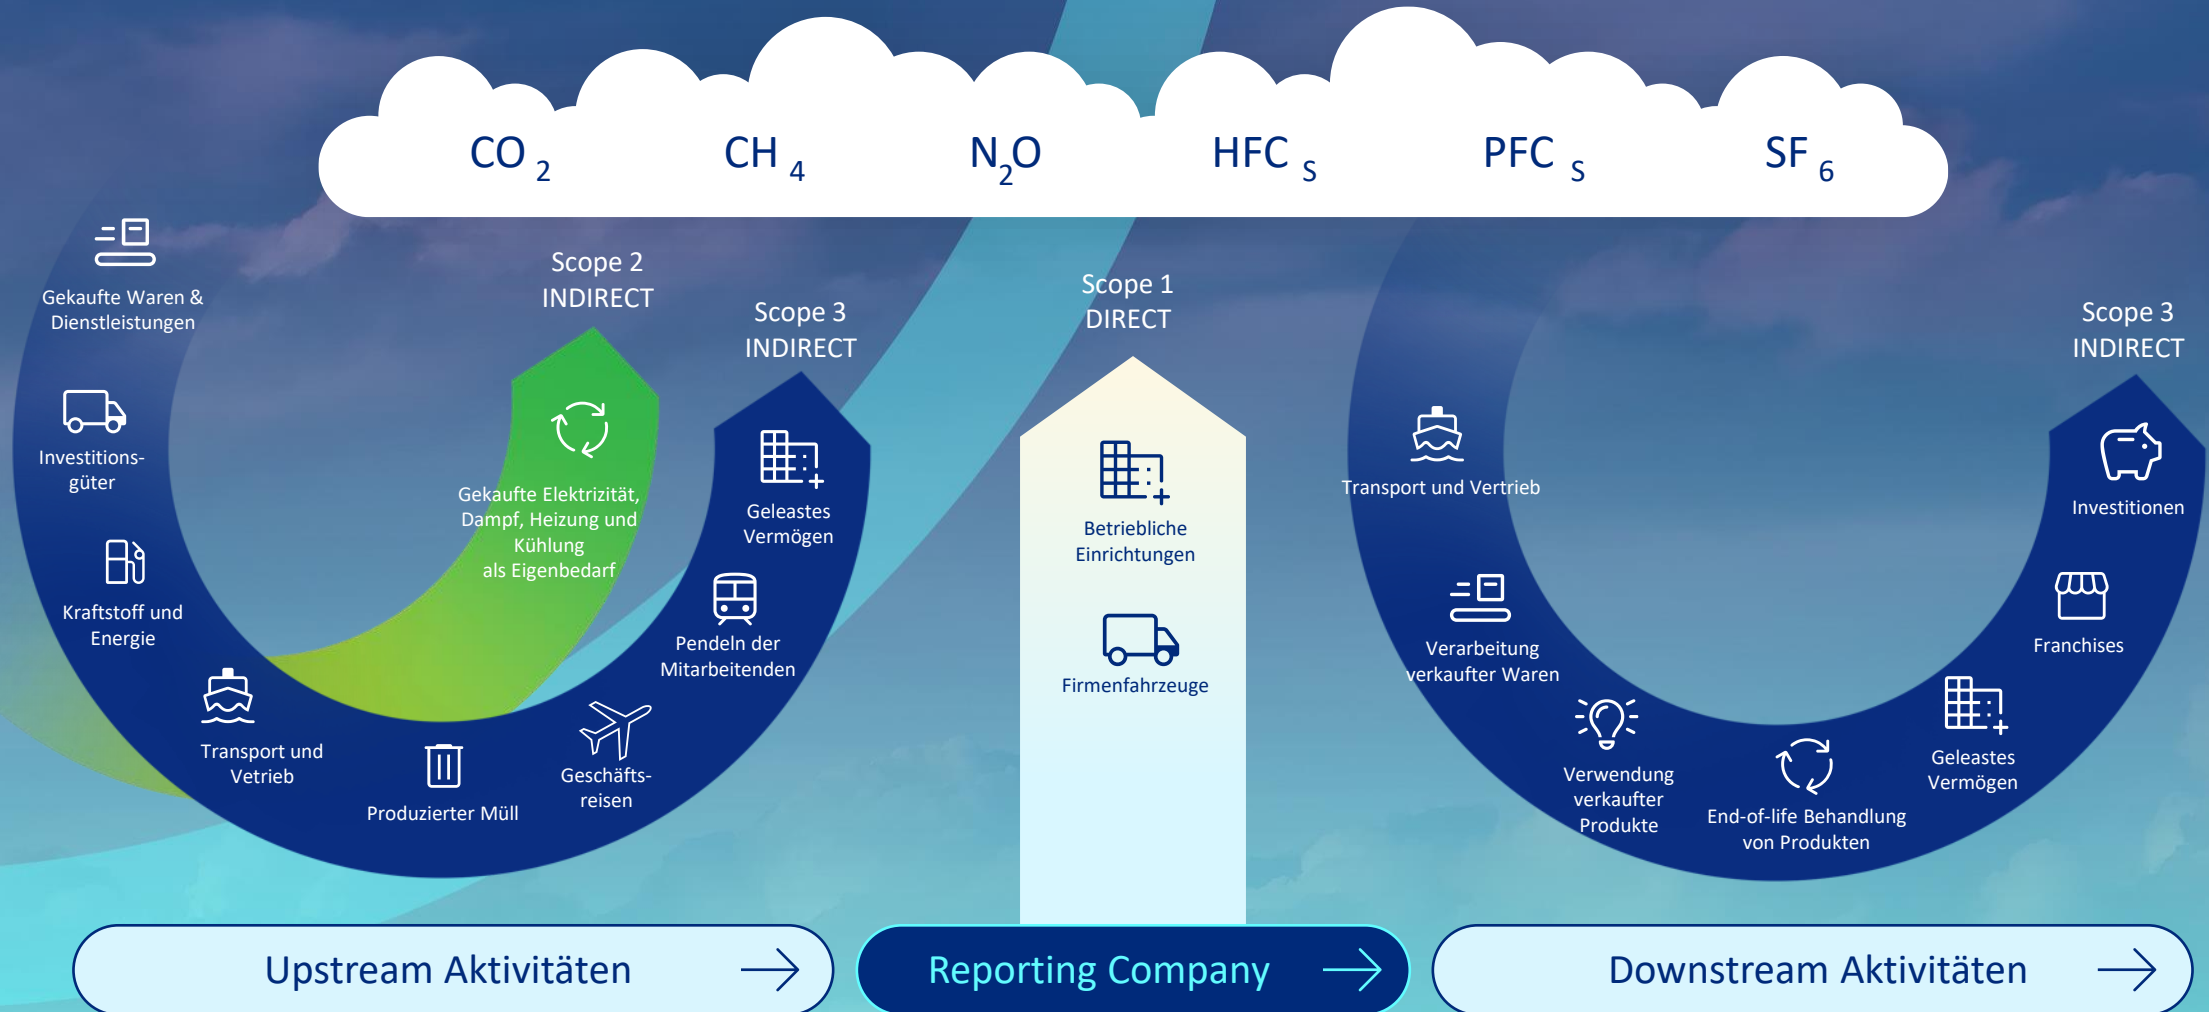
$CO_2$ $CH_4$ $N_2O$ $HFC_S$ $PFC_S$ $SF_6$

Gekaufte Waren & Dienstleistungen

Investitionsgüter

Kraftstoff und Energie

Transport und Vetrieb

Produzierter Müll

Geschäftsreisen

Scope 2
INDIRECT

Gekaufte Elektrizität, Dampf, Heizung und Kühlung als Eigenbedarf

Scope 3
INDIRECT

Geleastes Vermögen

Pendeln der Mitarbeitenden

Scope 1
DIRECT

Betriebliche Einrichtungen

Firmenfahrzeuge

Transport und Vertrieb

Verarbeitung verkaufter Waren

Verwendung verkaufter Produkte

End-of-life Behandlung von Produkten

Geleastes Vermögen

Franchises

Investitionen

Scope 3
INDIRECT

Upstream Aktivitäten

Reporting Company

Downstream Aktivitäten